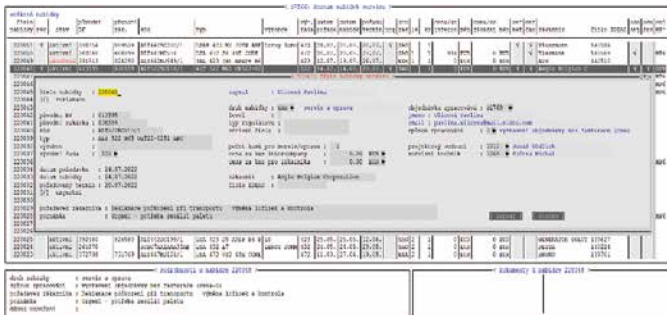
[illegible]

Číslo zakázky : 220068

druh zakázky : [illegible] servis a opravy

Zodpovědný pracovník : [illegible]

Datum požadavku : 26.07.2022
Datum zadání : 26.07.2022
Požadovaný termín : 29.07.2022

Požadavek zákazníka : Reklamace poškození při transportu Výměna krčních a kontrola
Poznámka : Ex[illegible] - položka zaslání paletu

druh zakázky : servis a opravy
Požadavek zákazníka : Reklamace poškození při transportu Výměna krčních a kontrola
Poznámka : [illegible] - položka zaslání paletu

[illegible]